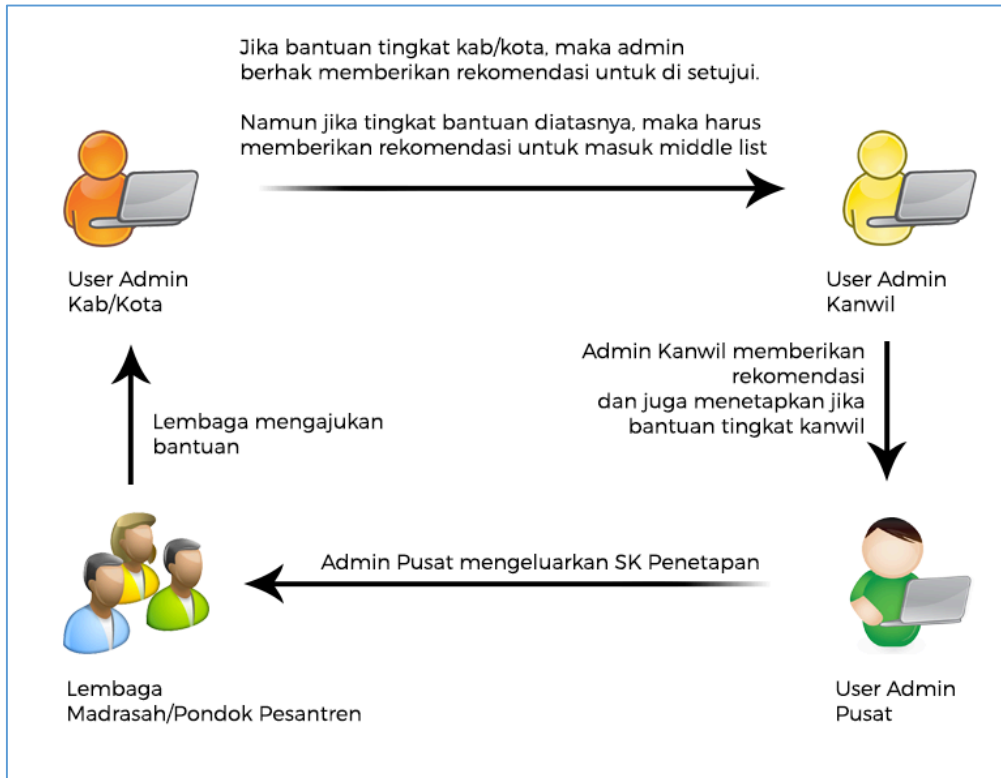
Jika bantuan tingkat kab/kota, maka admin berhak memberikan rekomendasi untuk di setujui.

Namun jika tingkat bantuan diatasnya, maka harus memberikan rekomendasi untuk masuk middle list

User Admin
Kab/Kota

User Admin
Kanwil

Admin Kanwil memberikan rekomendasi
dan juga menetapkan jika bantuan tingkat kanwil

Lembaga mengajukan bantuan

Admin Pusat mengeluarkan SK Penetapan

Lembaga
Madrasah/Pondok Pesantren

User Admin
Pusat